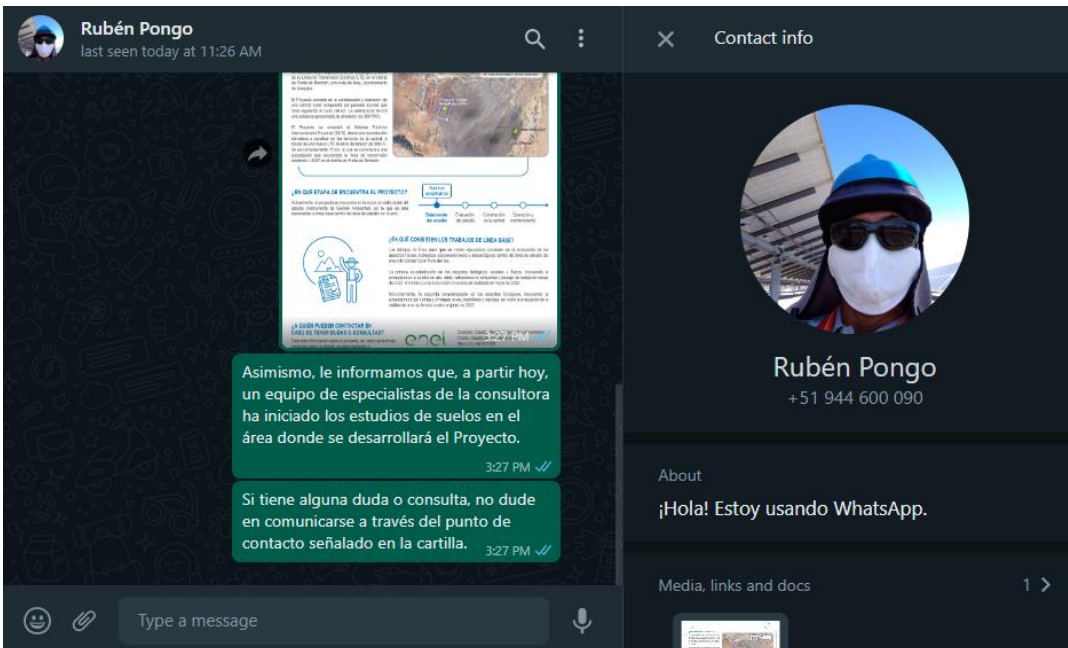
Rubén Pongo
last seen today at 11:26 AM

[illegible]

¿EN QUÉ ETAPA SE ENCUENTRA EL PROYECTO?

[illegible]

¿EN QUÉ CONSISTEN LOS TRABAJOS DE LÍNEA BASE?

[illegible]

¿A QUIÉN PUEDEN CONTACTAR EN CASO DE TENER DUDAS O CONSULTAS?

enel

3:27 PM

Asimismo, le informamos que, a partir hoy, un equipo de especialistas de la consultora ha iniciado los estudios de suelos en el área donde se desarrollará el Proyecto.
3:27 PM

Si tiene alguna duda o consulta, no dude en comunicarse a través del punto de contacto señalado en la cartilla.
3:27 PM

Type a message

Contact info

Rubén Pongo
+51 944 600 090

About
¡Hola! Estoy usando WhatsApp.

Media, links and docs
1